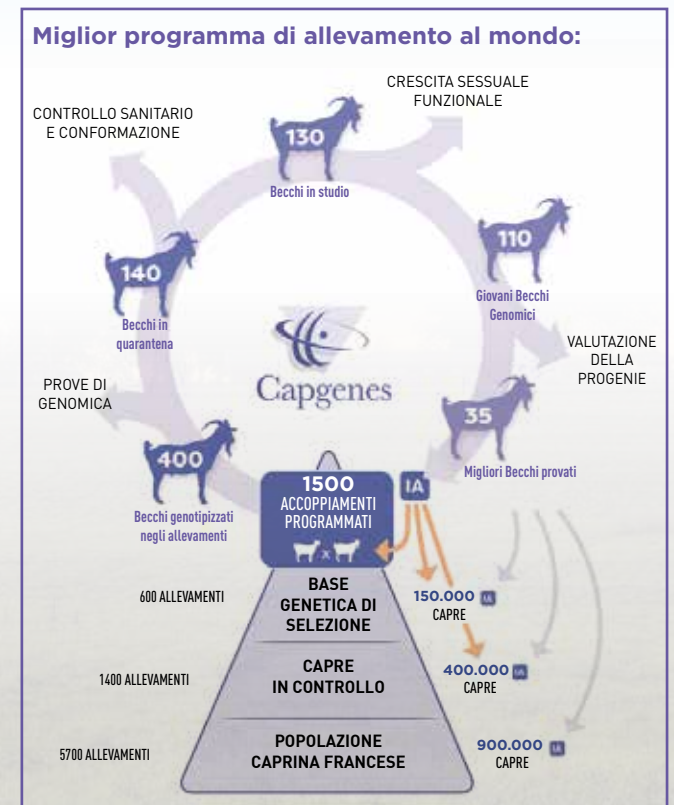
Miglior programma di allevamento al mondo:

CONTROLLO SANITARIO E CONFORMAZIONE

CRESCITA SESSUALE FUNZIONALE

130
Becchi in studio

110
Giovani Becchi Genomici

VALUTAZIONE DELLA PROGENIE

140
Becchi in quarantena

Capgenes

PROVE DI GENOMICA

35
Migliori Becchi provati

400
Becchi genotipizzati negli allevamenti

1500
ACCOPPIAMENTI PROGRAMMATI

x

IA

600 ALLEVAMENTI

BASE GENETICA DI SELEZIONE

150.000 IA
CAPRE

1400 ALLEVAMENTI

CAPRE IN CONTROLLO

400.000 IA
CAPRE

5700 ALLEVAMENTI

POPOLAZIONE CAPRINA FRANCESE

900.000 IA
CAPRE